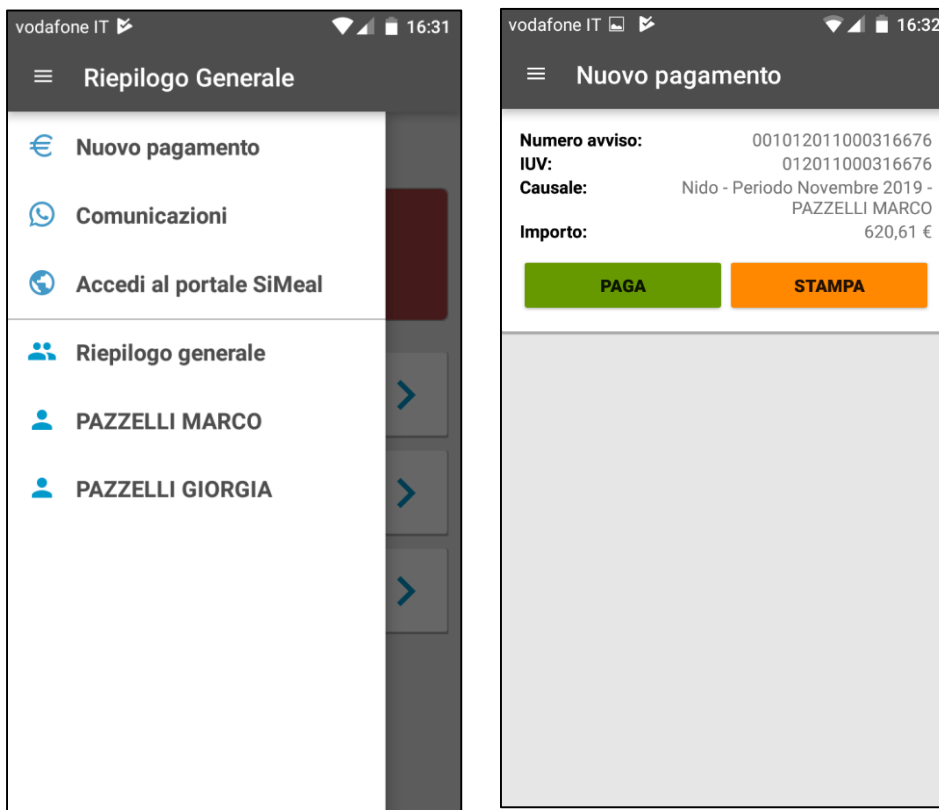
vodafone IT 16:31

Riepilogo Generale

Nuovo pagamento

Comunicazioni

Accedi al portale SiMeal

Riepilogo generale

PAZZELLI MARCO

PAZZELLI GIORGIA

vodafone IT 16:32

Nuovo pagamento

Numero avviso: 001012011000316676
IUV: 012011000316676
Causale: Nido - Periodo Novembre 2019 - PAZZELLI MARCO
Importo: 620,61 €

PAGA

STAMPA